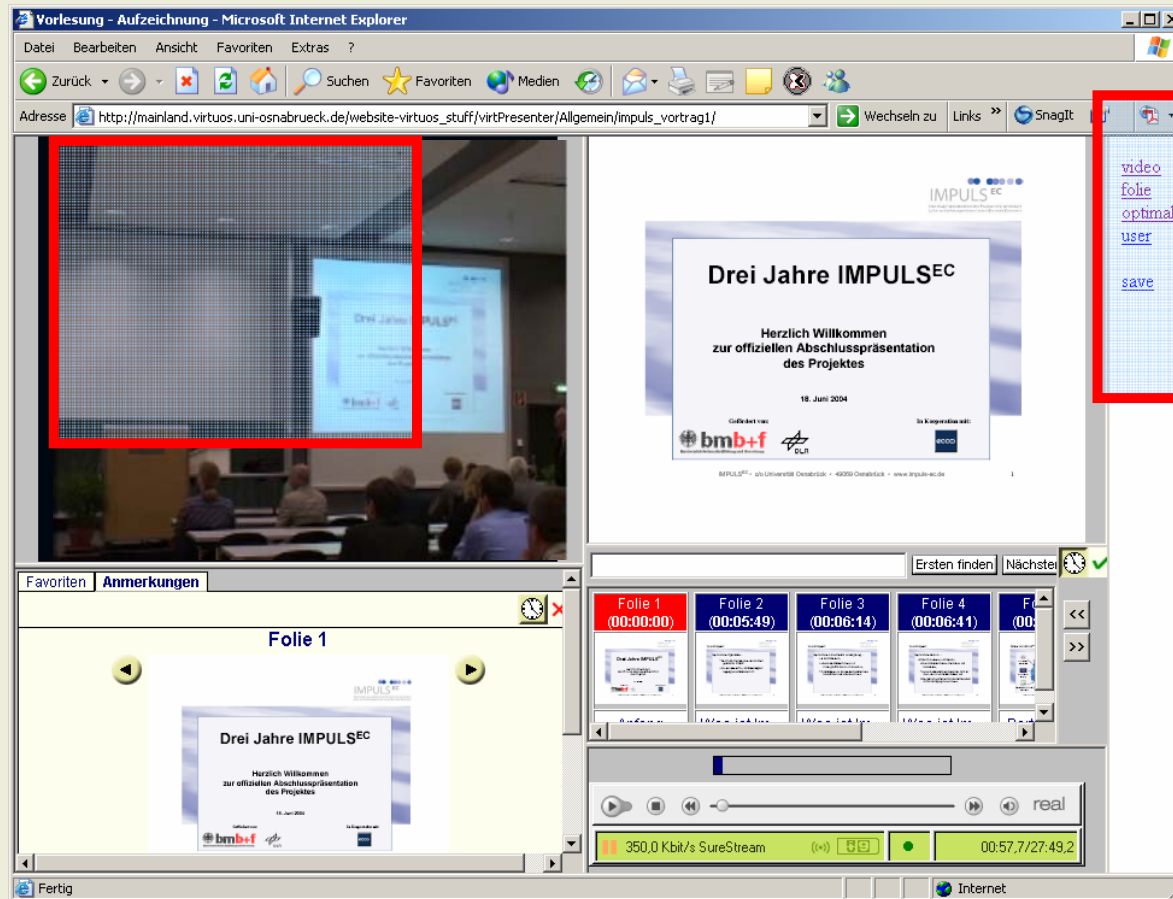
Vorlesung - Aufzeichnung - Microsoft Internet Explorer

Datei Bearbeiten Ansicht Favoriten Extras ?

Zurück Suchen Favoriten Medien

Adresse http://mainland.virtuos.uni-osnabrueck.de/website-virtuos_stuff/virtPresenter/Allgemein/impuls_vortrag1/ Wechseln zu Links » SnagIt

video
folie
optimal
user

save

IMPULS$^{EC}$

Drei Jahre IMPULS$^{EC}$

Herzlich Willkommen
zur offiziellen Abschlusspräsentation
des Projektes

18. Juni 2004

Gefördert von: In Kooperation mit:

bmb+f DLR

IMPULS$^{EC}$ · c/o Universität Osnabrück · 49069 Osnabrück · www.impuls-ec.de 1

Ersten finden Nächster

Favoriten Anmerkungen

Folie 1

Drei Jahre IMPULS$^{EC}$

Herzlich Willkommen
zur offiziellen Abschlusspräsentation
des Projektes

18. Juni 2004

bmb+f

| Folie 1 (00:00:00) | Folie 2 (00:05:49) | Folie 3 (00:06:14) | Folie 4 (00:06:41) | F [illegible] (00:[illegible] |

<<
>>

real

350,0 Kbit/s SureStream 00:57,7/27:49,2

Fertig Internet